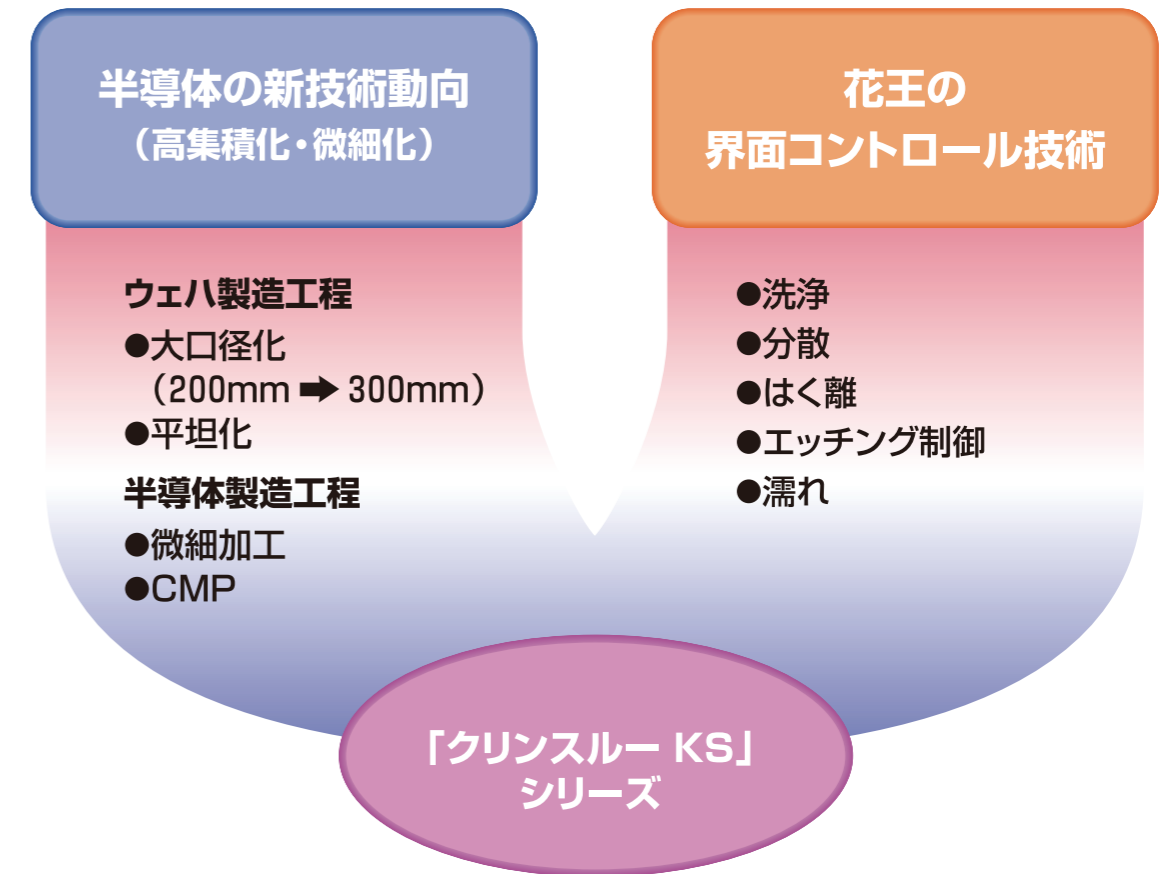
半導体の新技術動向
（高集積化・微細化）

花王の
界面コントロール技術

ウェハ製造工程
●大口径化
（200mm ➡ 300mm）
●平坦化
半導体製造工程
●微細加工
●CMP

●洗浄
●分散
●はく離
●エッチング制御
●濡れ

「クリンスルー KS」
シリーズ